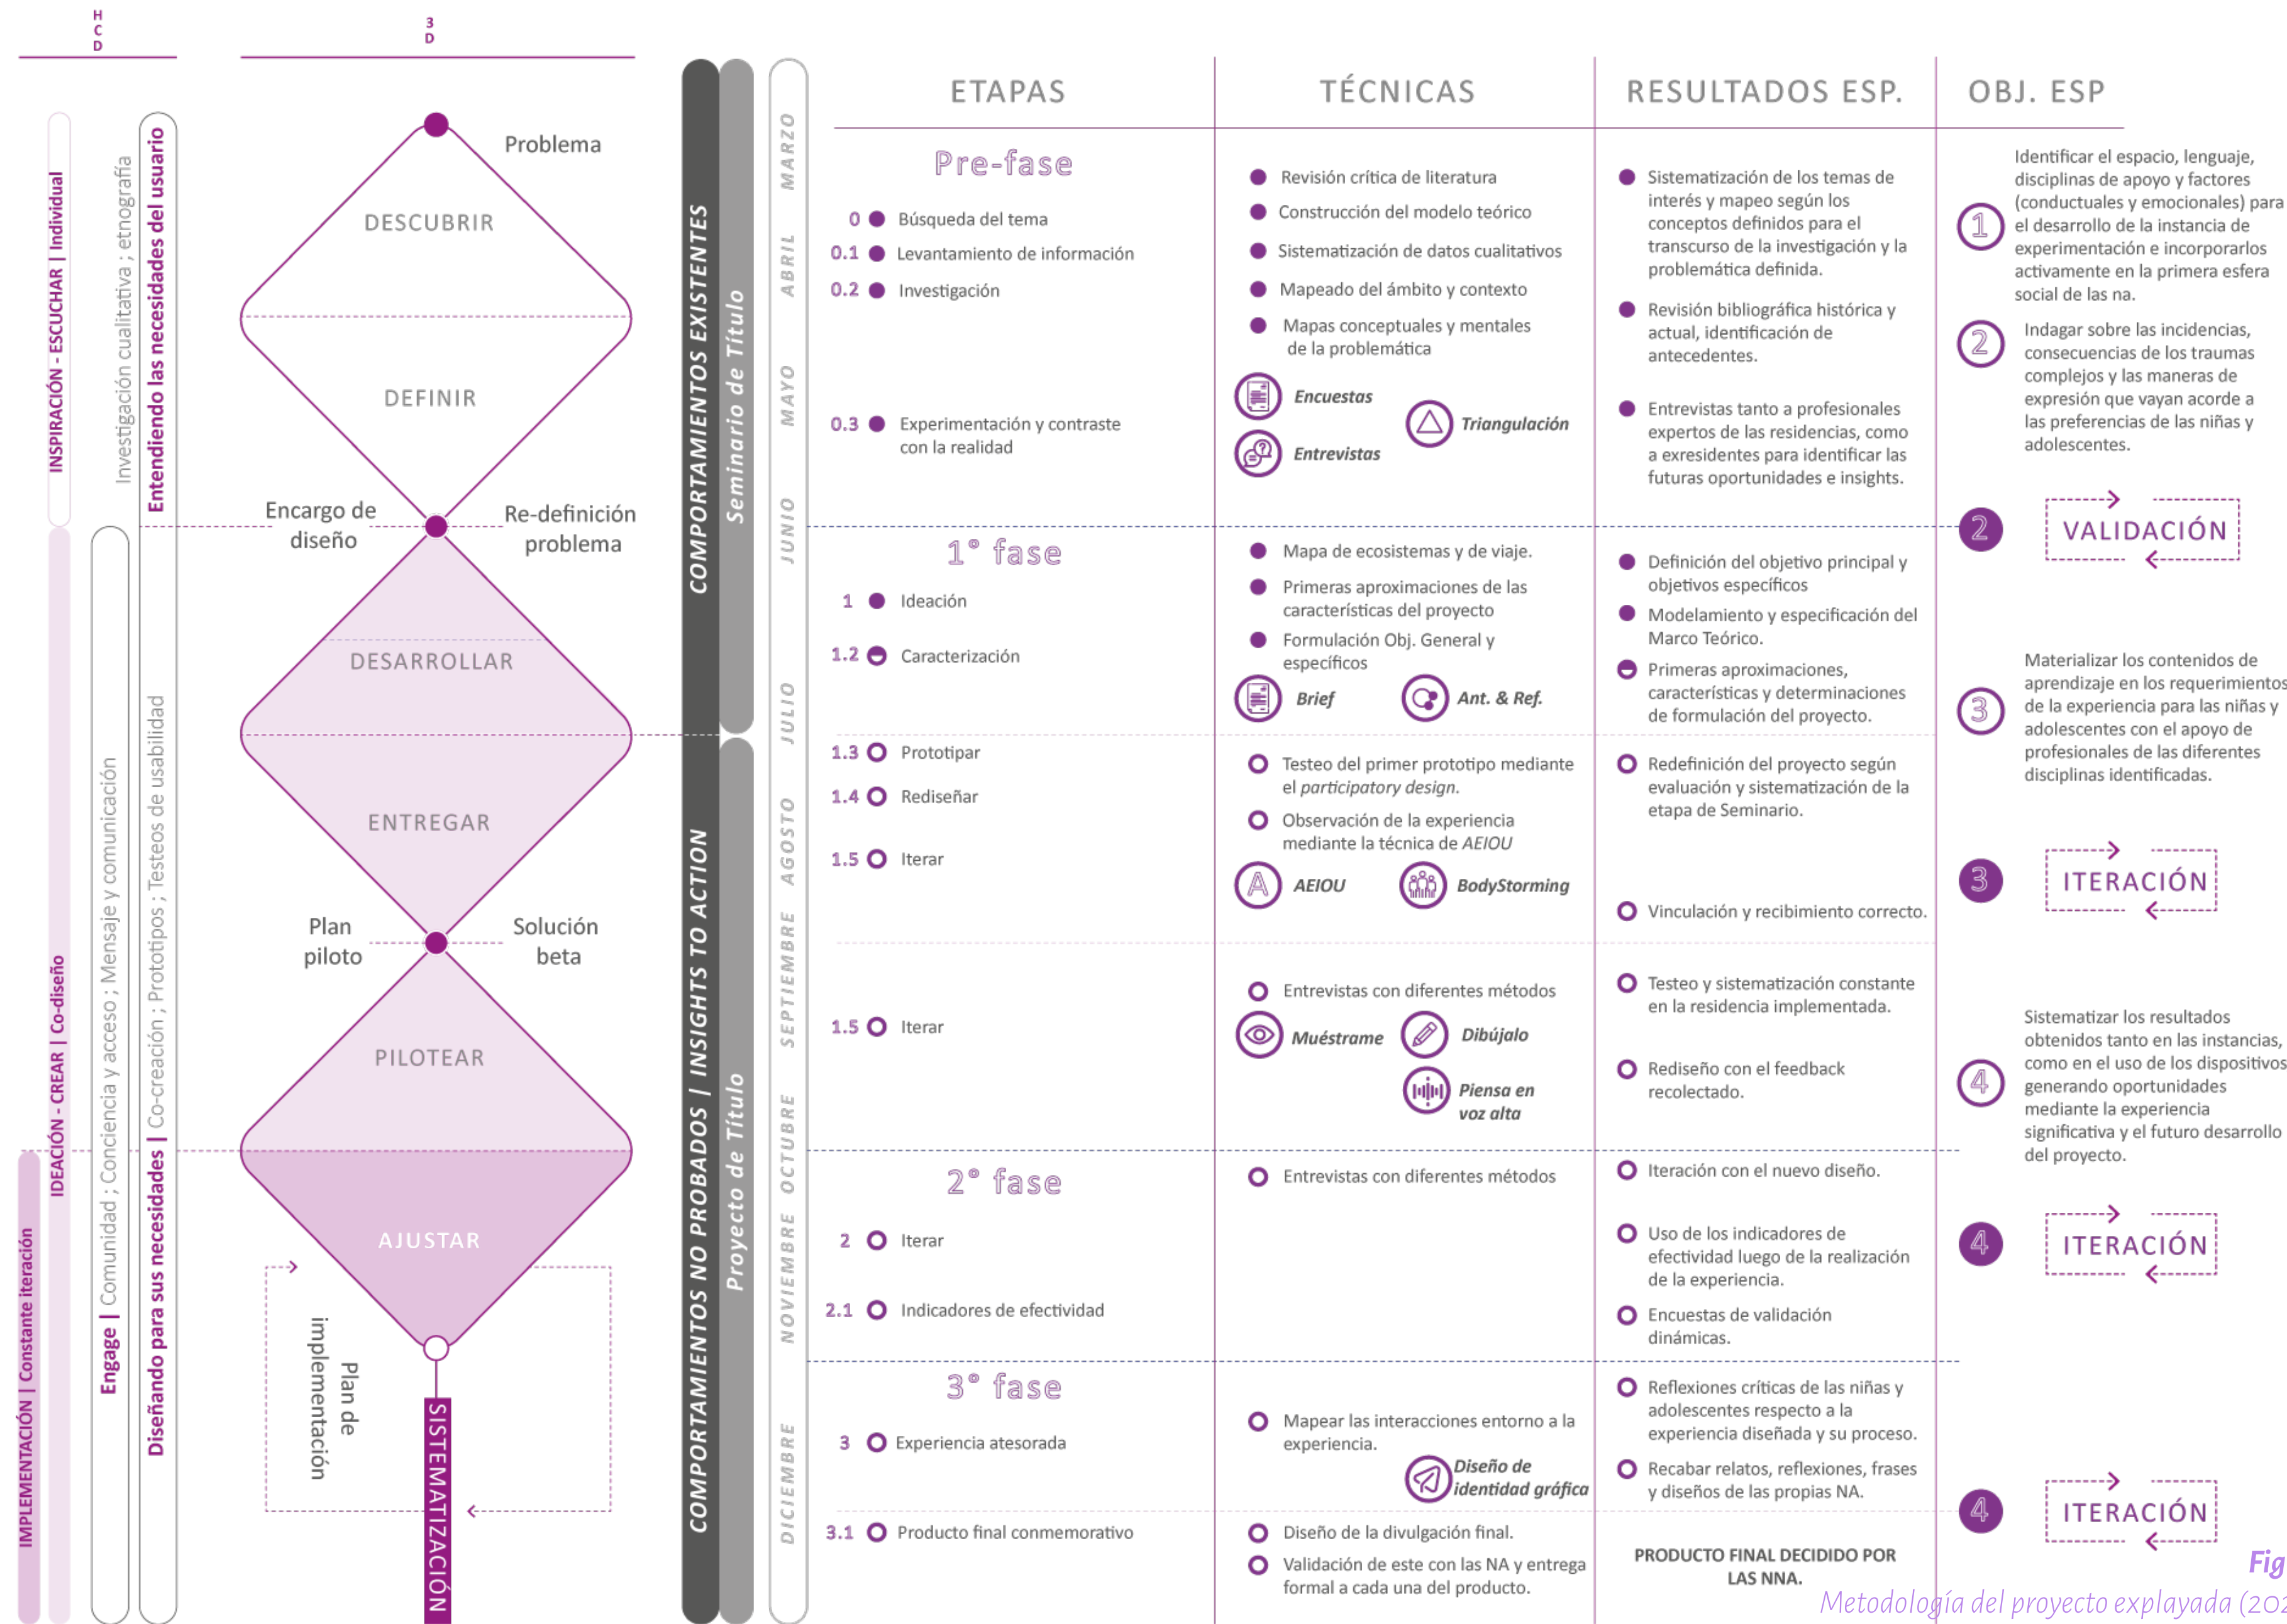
H C D

3 D

INSPIRACIÓN - ESCUCHAR | Individual

Investigación cualitativa ; etnografía

Entendiendo las necesidades del usuario

IDEACIÓN - CREAR | Co-diseño

Engage | Comunidad ; Conciencia y acceso ; Mensaje y comunicación

Diseñando para sus necesidades | Co-creación ; Prototipos ; Testeos de usabilidad

IMPLEMENTACIÓN | Constante iteración

Problema

DESCUBRIR

DEFINIR

Encargo de diseño

Re-definición problema

DESARROLLAR

ENTREGAR

Plan piloto

Solución beta

PILOTEAR

AJUSTAR

Plan de implementación

SISTEMATIZACIÓN

COMPORTAMIENTOS EXISTENTES

Seminario de Título

COMPORTAMIENTOS NO PROBADOS | INSIGHTS TO ACTION

Proyecto de Título

MARZO ABRIL MAYO JUNIO JULIO AGOSTO SEPTIEMBRE OCTUBRE NOVIEMBRE DICIEMBRE

| ETAPAS | TÉCNICAS | RESULTADOS ESP. | OBJ. ESP |
|---|---|---|---|
| Pre-fase<br>0 Búsqueda del tema<br>0.1 Levantamiento de información<br>0.2 Investigación<br>0.3 Experimentación y contraste con la realidad | Revisión crítica de literatura<br>Construcción del modelo teórico<br>Sistematización de datos cualitativos<br>Mapeado del ámbito y contexto<br>Mapas conceptuales y mentales de la problemática<br>Encuestas<br>Triangulación<br>Entrevistas | Sistematización de los temas de interés y mapeo según los conceptos definidos para el transcurso de la investigación y la problemática definida.<br>Revisión bibliográfica histórica y actual, identificación de antecedentes.<br>Entrevistas tanto a profesionales expertos de las residencias, como a exresidentes para identificar las futuras oportunidades e insights. | 1 Identificar el espacio, lenguaje, disciplinas de apoyo y factores (conductuales y emocionales) para el desarrollo de la instancia de experimentación e incorporarlos activamente en la primera esfera social de las na.<br>2 Indagar sobre las incidencias, consecuencias de los traumas complejos y las maneras de expresión que vayan acorde a las preferencias de las niñas y adolescentes.<br>2 VALIDACIÓN |
| 1° fase<br>1 Ideación<br>1.2 Caracterización | Mapa de ecosistemas y de viaje.<br>Primeras aproximaciones de las características del proyecto<br>Formulación Obj. General y específicos<br>Brief<br>Ant. & Ref. | Definición del objetivo principal y objetivos específicos<br>Modelamiento y especificación del Marco Teórico.<br>Primeras aproximaciones, características y determinaciones de formulación del proyecto. | 3 Materializar los contenidos de aprendizaje en los requerimientos de la experiencia para las niñas y adolescentes con el apoyo de profesionales de las diferentes disciplinas identificadas. |
| 1.3 Prototipar<br>1.4 Rediseñar<br>1.5 Iterar | Testeo del primer prototipo mediante el *participatory design.*<br>Observación de la experiencia mediante la técnica de *AEIOU*<br>AEIOU<br>BodyStorming | Redefinición del proyecto según evaluación y sistematización de la etapa de Seminario.<br>Vinculación y recibimiento correcto. | 3 ITERACIÓN |
| 1.5 Iterar | Entrevistas con diferentes métodos<br>Muéstrame<br>Dibújalo<br>Piensa en voz alta | Testeo y sistematización constante en la residencia implementada.<br>Rediseño con el feedback recolectado. | 4 Sistematizar los resultados obtenidos tanto en las instancias, como en el uso de los dispositivos generando oportunidades mediante la experiencia significativa y el futuro desarrollo del proyecto. |
| 2° fase<br>2 Iterar<br>2.1 Indicadores de efectividad | Entrevistas con diferentes métodos | Iteración con el nuevo diseño.<br>Uso de los indicadores de efectividad luego de la realización de la experiencia.<br>Encuestas de validación dinámicas. | 4 ITERACIÓN |
| 3° fase<br>3 Experiencia atesorada<br>3.1 Producto final conmemorativo | Mapear las interacciones entorno a la experiencia.<br>Diseño de identidad gráfica<br>Diseño de la divulgación final.<br>Validación de este con las NA y entrega formal a cada una del producto. | Reflexiones críticas de las niñas y adolescentes respecto a la experiencia diseñada y su proceso.<br>Recabar relatos, reflexiones, frases y diseños de las propias NA.<br>PRODUCTO FINAL DECIDIDO POR LAS NNA. | 4 ITERACIÓN |

Fig
Metodología del proyecto explayada (20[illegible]